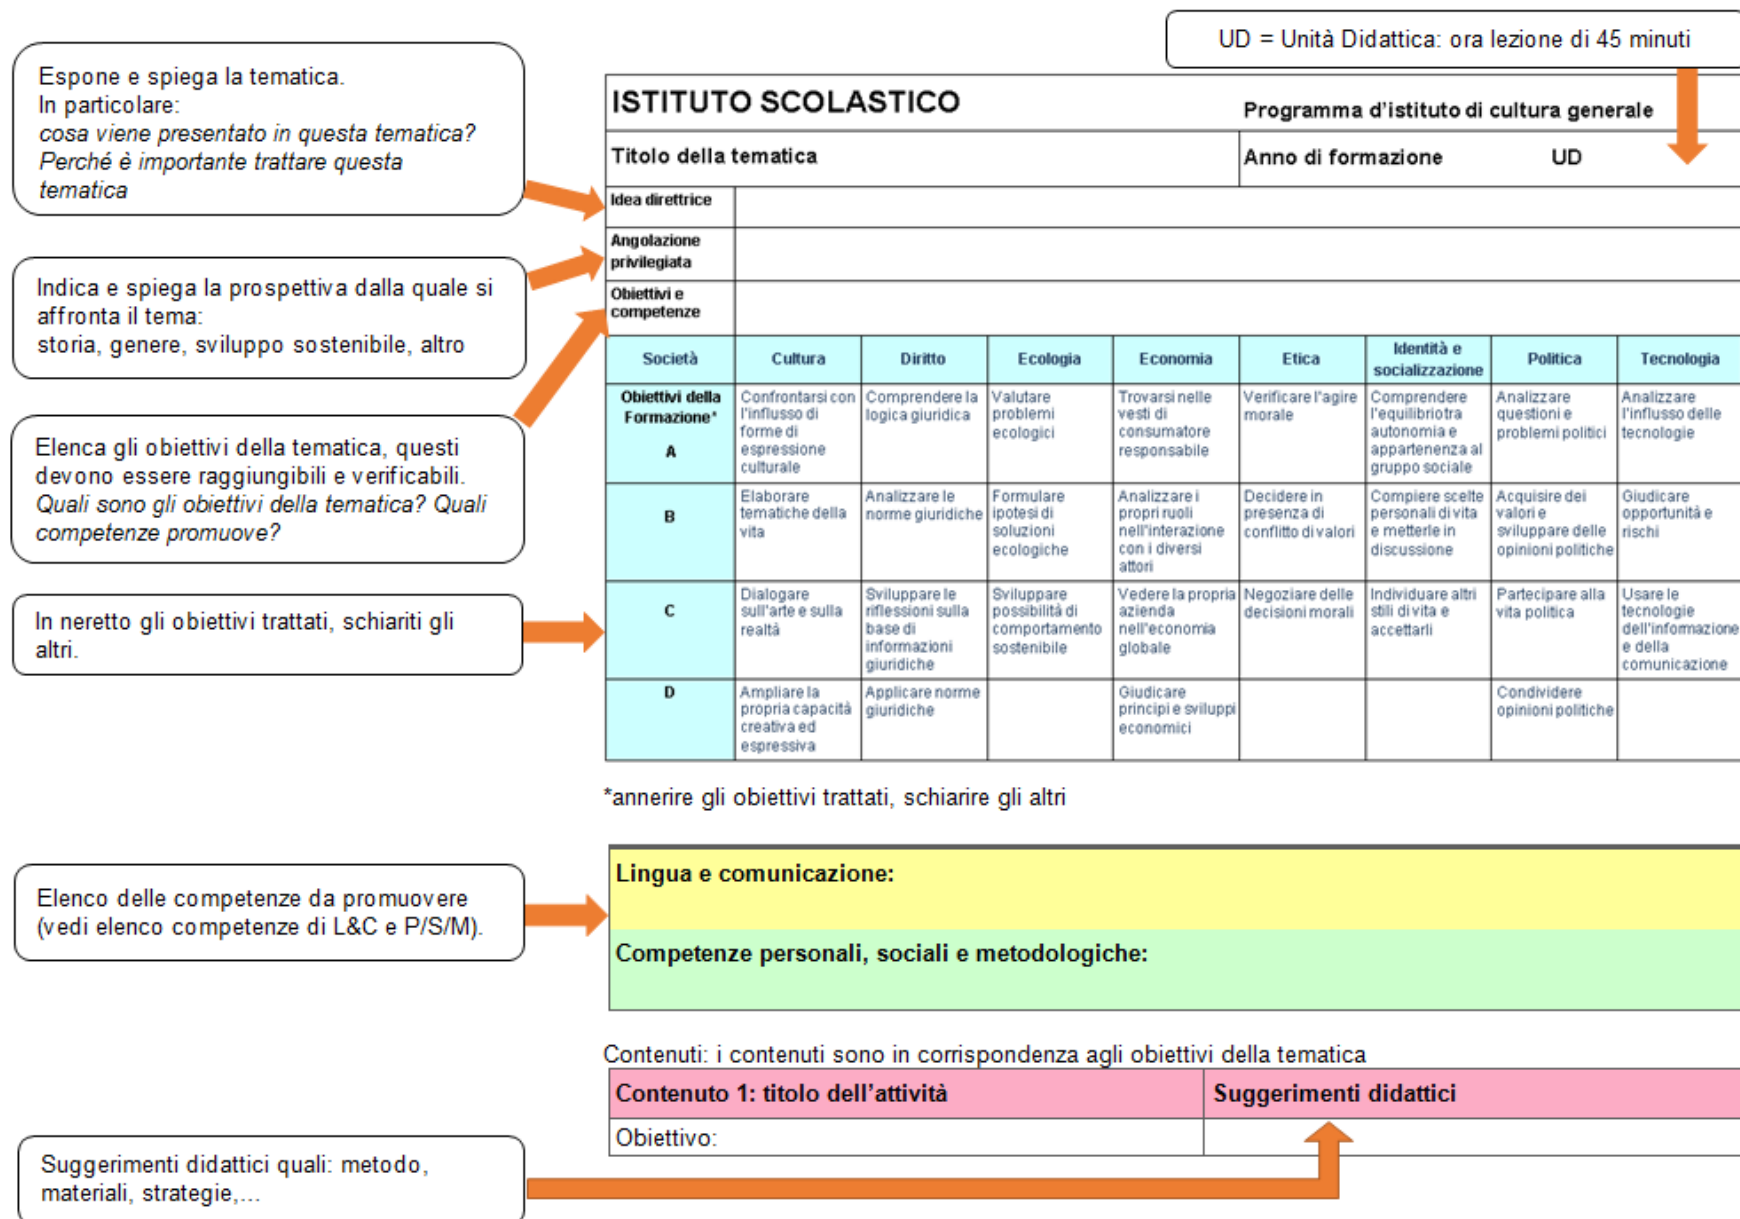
UD = Unità Didattica: ora lezione di 45 minuti

Espone e spiega la tematica.
In particolare:
*cosa viene presentato in questa tematica? Perché è importante trattare questa tematica*

Indica e spiega la prospettiva dalla quale si affronta il tema:
storia, genere, sviluppo sostenibile, altro

Elenca gli obiettivi della tematica, questi devono essere raggiungibili e verificabili.
*Quali sono gli obiettivi della tematica? Quali competenze promuove?*

In neretto gli obiettivi trattati, schiariti gli altri.

ISTITUTO SCOLASTICO

Programma d'istituto di cultura generale

| Titolo della tematica | Anno di formazione | UD |
|---|---|---|

| Idea direttrice | |
|---|---|
| Angolazione privilegiata | |
| Obiettivi e competenze | |

| Società | Cultura | Diritto | Ecologia | Economia | Etica | Identità e socializzazione | Politica | Tecnologia |
|---|---|---|---|---|---|---|---|---|
| Obiettivi della Formazione* A | Confrontarsi con l'influsso di forme di espressione culturale | Comprendere la logica giuridica | Valutare problemi ecologici | Trovarsi nelle vesti di consumatore responsabile | Verificare l'agire morale | Comprendere l'equilibrio tra autonomia e appartenenza al gruppo sociale | Analizzare questioni e problemi politici | Analizzare l'influsso delle tecnologie |
| B | Elaborare tematiche della vita | Analizzare le norme giuridiche | Formulare ipotesi di soluzioni ecologiche | Analizzare i propri ruoli nell'interazione con i diversi attori | Decidere in presenza di conflitto di valori | Compiere scelte personali di vita e metterle in discussione | Acquisire dei valori e sviluppare delle opinioni politiche | Giudicare opportunità e rischi |
| C | Dialogare sull'arte e sulla realtà | Sviluppare le riflessioni sulla base di informazioni giuridiche | Sviluppare possibilità di comportamento sostenibile | Vedere la propria azienda nell'economia globale | Negoziare delle decisioni morali | Individuare altri stili di vita e accettarli | Partecipare alla vita politica | Usare le tecnologie dell'informazione e della comunicazione |
| D | Ampliare la propria capacità creativa ed espressiva | Applicare norme giuridiche | | Giudicare principi e sviluppi economici | | | Condividere opinioni politiche | |

*annerire gli obiettivi trattati, schiarire gli altri

Elenco delle competenze da promuovere (vedi elenco competenze di L&C e P/S/M).

Lingua e comunicazione:

Competenze personali, sociali e metodologiche:

Contenuti: i contenuti sono in corrispondenza agli obiettivi della tematica

| Contenuto 1: titolo dell'attività | Suggerimenti didattici |
|---|---|
| Obiettivo: | |

Suggerimenti didattici quali: metodo, materiali, strategie,...